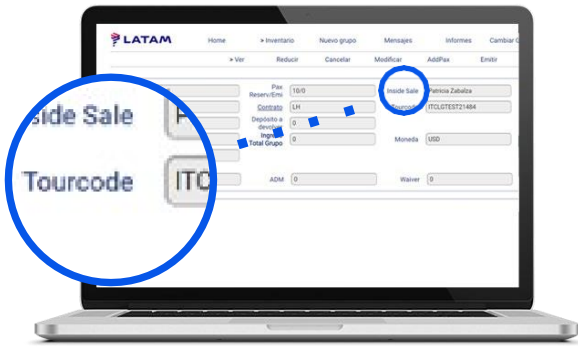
LATAM

Home

> Inventario

Nuevo grupo

Mensajes

Informes

Cambiar

> Ver

Reducir

Cancelar

Modificar

AddPax

Emitir

Pax Reserv/Emi

10/0

Inside Sale

Patricia Zaballa

Contrato

LH

ITCLGTEST21484

Depósito a devolver

0

Ingreso Total Grupo

0

Moneda

USD

ADM

0

Waiver

0

Inside Sale

P

Tourcode

ITC